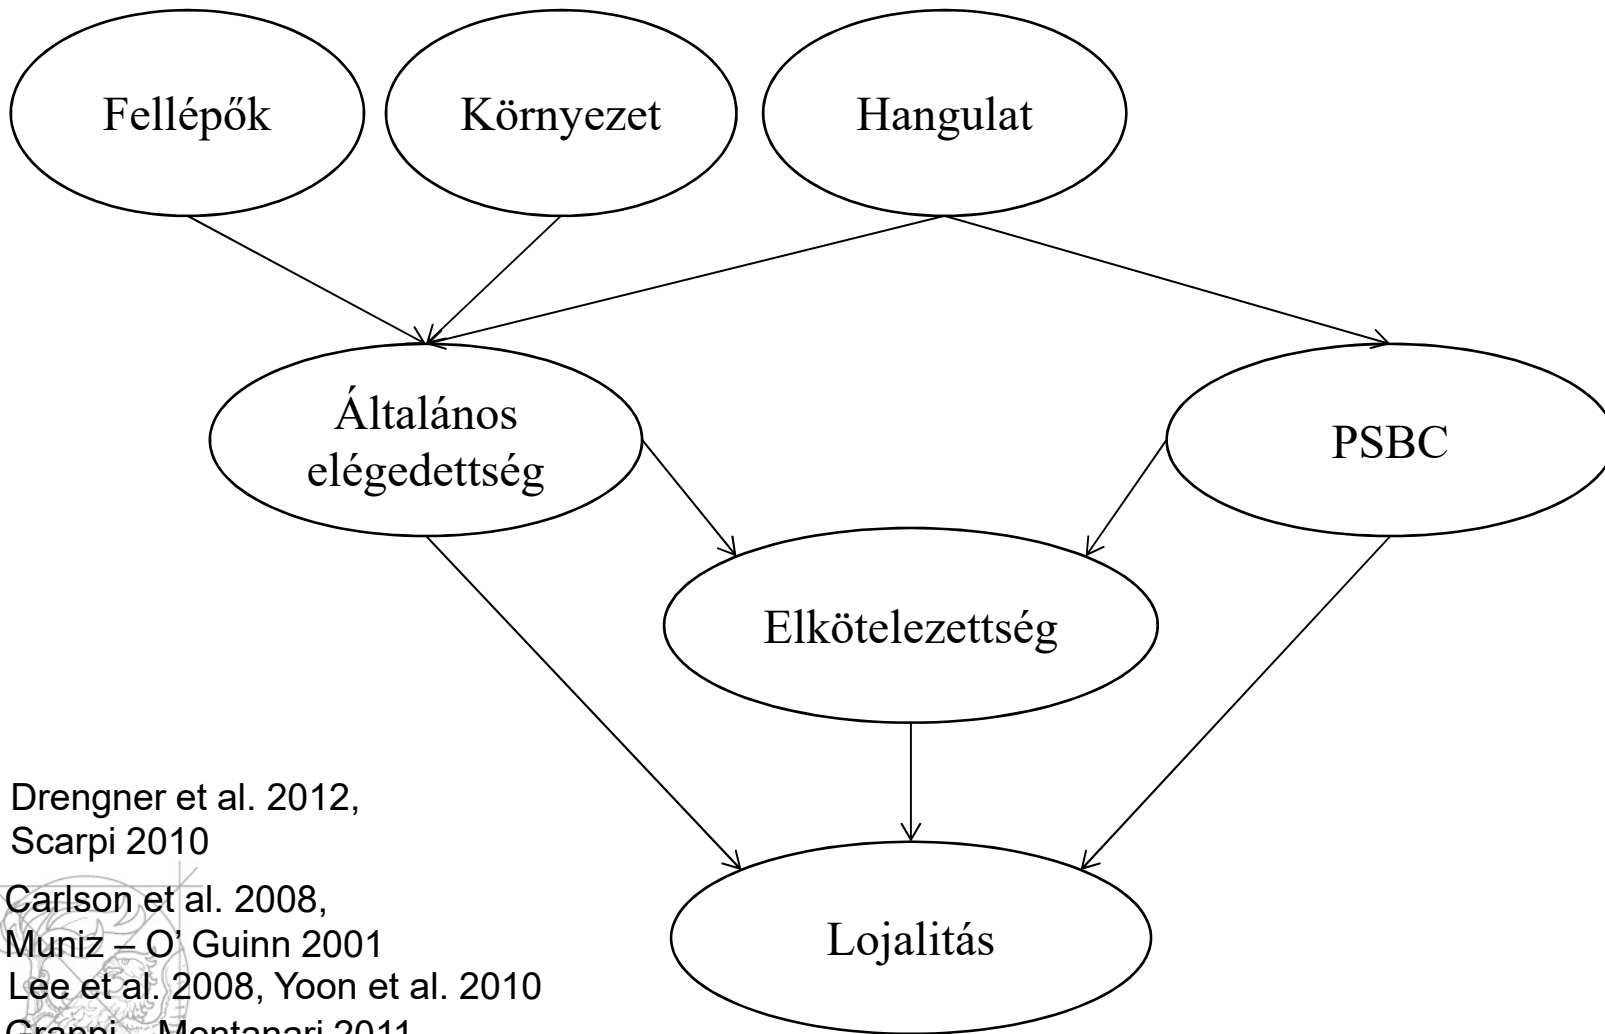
Fellépők

Környezet

Hangulat

Általános elégedettség

PSBC

Elkötelezettség

Lojalitás

Drengner et al. 2012, Scarpi 2010

Carlson et al. 2008, Muniz – O' Guinn 2001

Lee et al. 2008, Yoon et al. 2010

Grappi – Montanari 2011